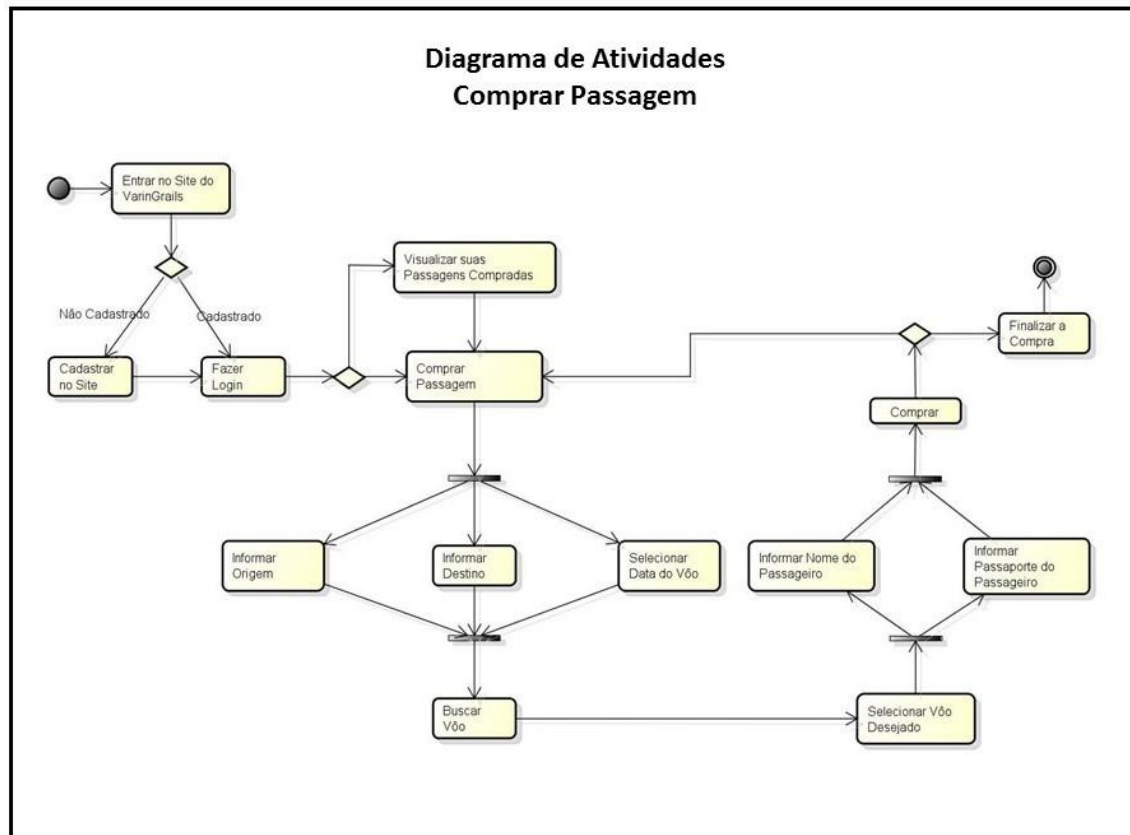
Diagrama de Atividades
Comprar Passagem

Entrar no Site do VarinGrails

Não Cadastrado

Cadastrado

Cadastrar no Site

Fazer Login

Visualizar suas Passagens Compradas

Comprar Passagem

Finalizar a Compra

Comprar

Informar Origem

Informar Destino

Selecionar Data do Vôo

Informar Nome do Passageiro

Informar Passaporte do Passageiro

Buscar Vôo

Selecionar Vôo Desejado